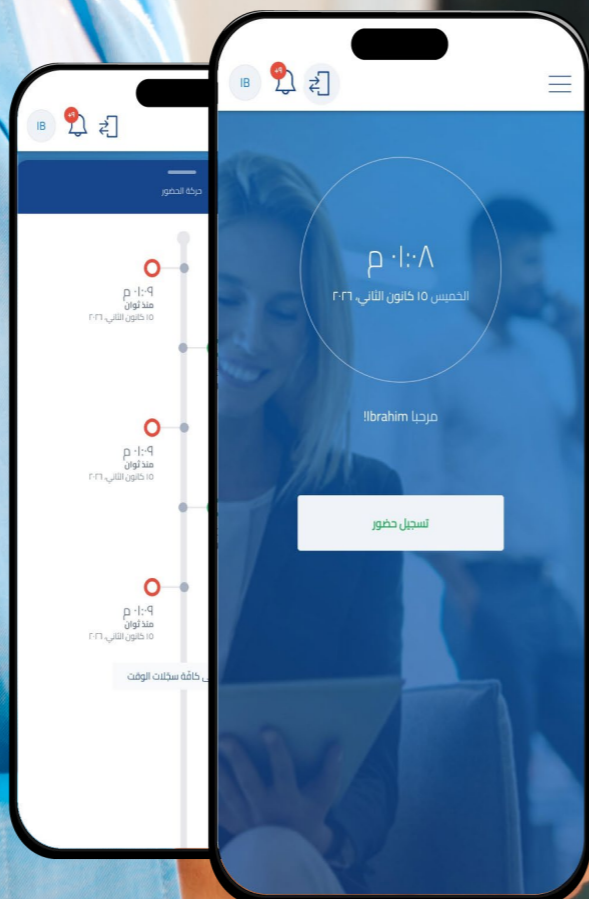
IB
حركة الحضور
٠١:٠٩ م
منذ ثوان
١٥ كانون الثاني ٢٠٢٦
٠١:٠٩ م
منذ ثوان
١٥ كانون الثاني ٢٠٢٦
٠١:٠٩ م
منذ ثوان
١٥ كانون الثاني ٢٠٢٦
كافة سجلات الوقت

IB
٠١:٠٨ م
الخميس ١٥ كانون الثاني ٢٠٢٦
مرحبا Ibrahim!
تسجيل حضور